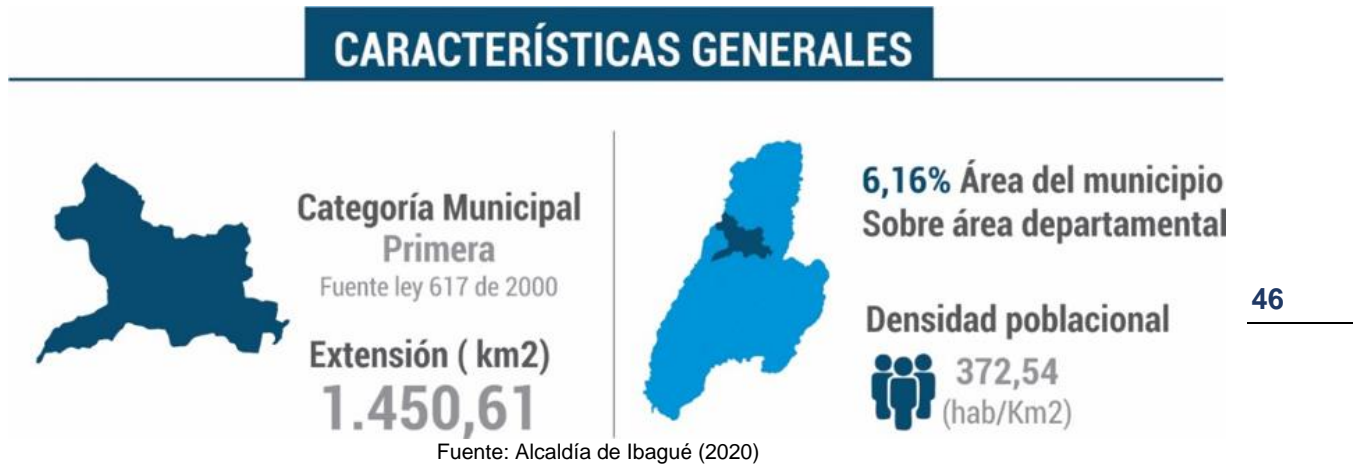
CARACTERÍSTICAS GENERALES

Categoría Municipal
Primera
Fuente ley 617 de 2000

Extensión ( km2)
1.450,61

6,16% Área del municipio
Sobre área departamental

Densidad poblacional
372,54
(hab/Km2)

46

Fuente: Alcaldía de Ibagué (2020)